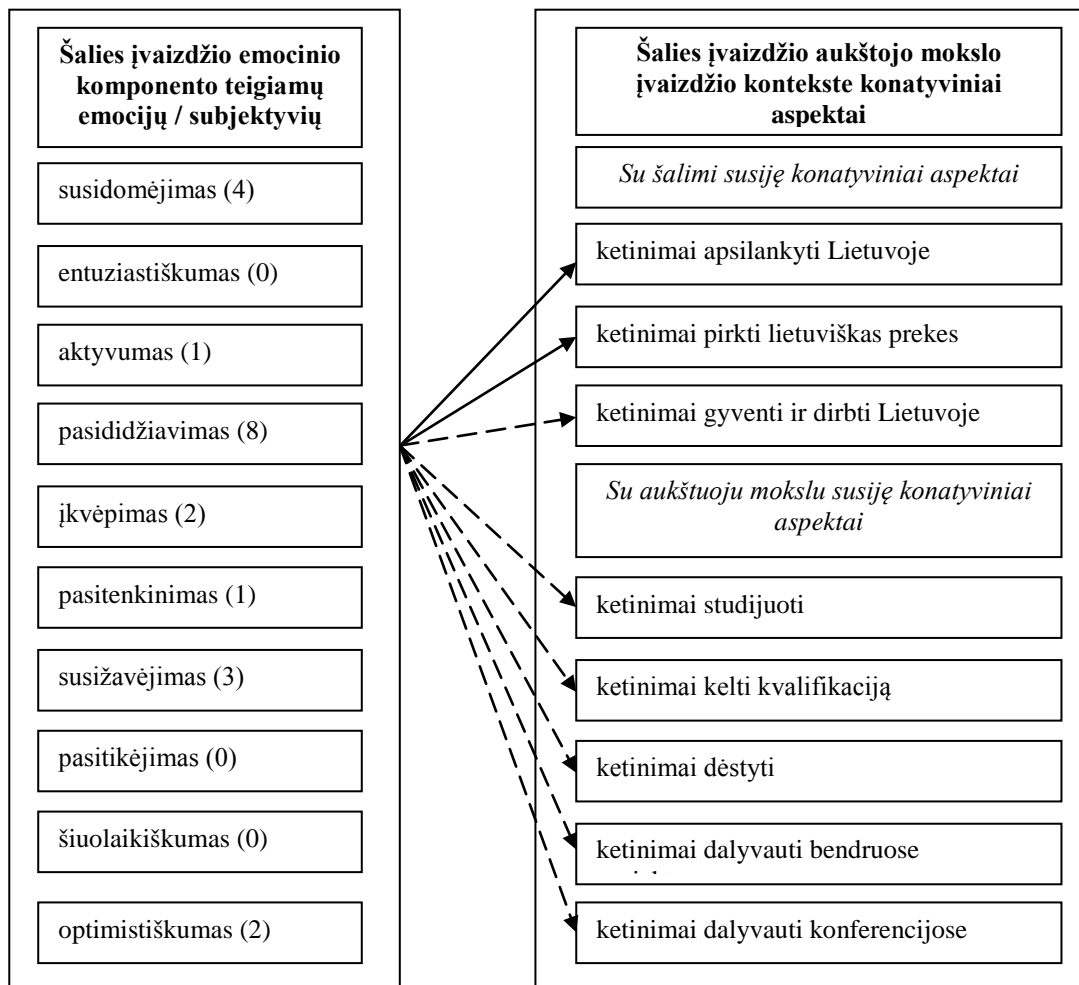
Šalies įvaizdžio emocinio komponento teigiamų emocijų / subjektyvių

susidomėjimas (4)

entuziastiškumas (0)

aktyvumas (1)

pasididžiavimas (8)

įkvėpimas (2)

pasitenkinimas (1)

susižavėjimas (3)

pasitikėjimas (0)

šiuolaikiškumas (0)

optimistiškumas (2)

Šalies įvaizdžio aukštojo mokslo įvaizdžio kontekste konatyviniai aspektai

Su šalimi susiję konatyviniai aspektai

ketinimai apsilankyti Lietuvoje

ketinimai pirkti lietuviškas prekes

ketinimai gyventi ir dirbti Lietuvoje

Su aukštuoju mokslu susiję konatyviniai aspektai

ketinimai studijuoti

ketinimai kelti kvalifikaciją

ketinimai dėstyti

ketinimai dalyvauti bendruose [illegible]

ketinimai dalyvauti konferencijose